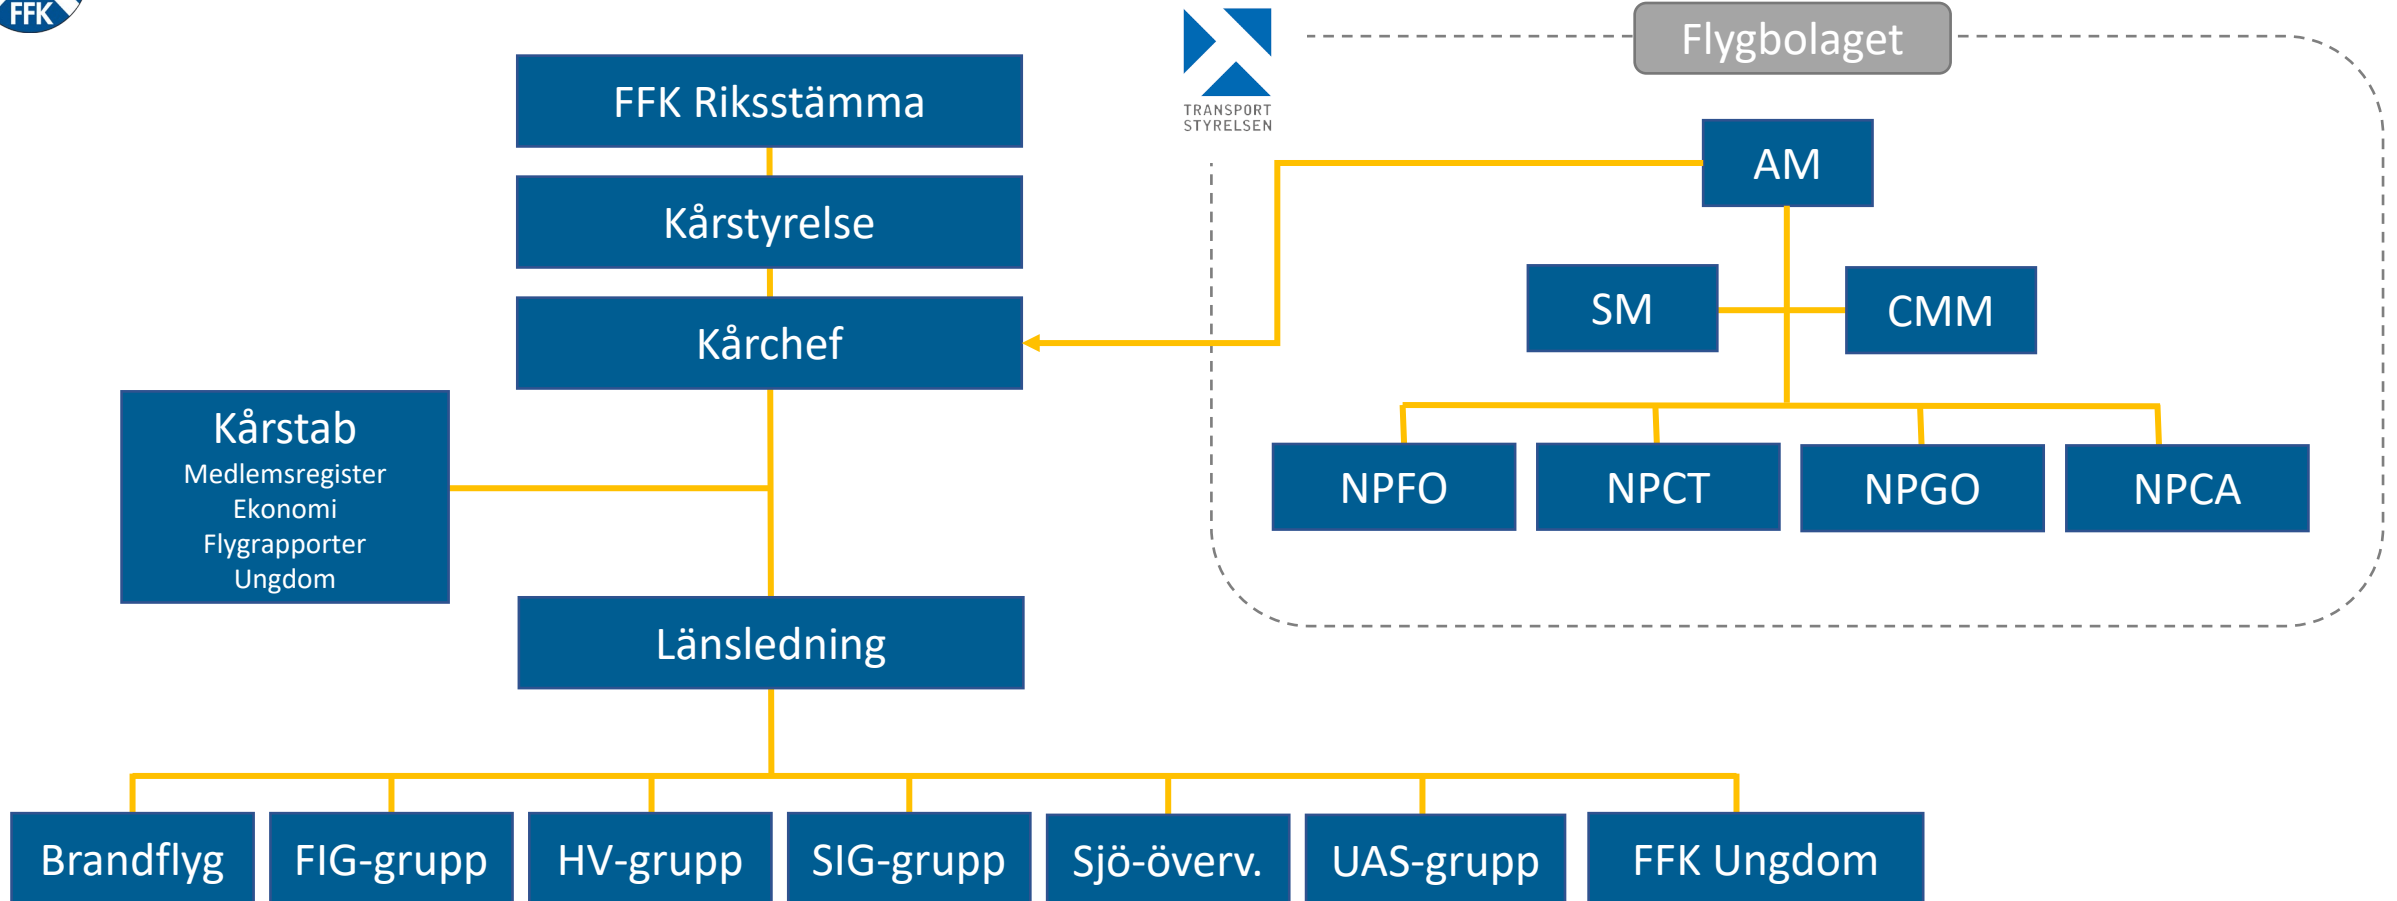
FFK

FFK Riksstämma

Kårstyrelse

Kårchef

Kårstab
Medlemsregister
Ekonomi
Flygrapporter
Ungdom

Länsledning

Brandflyg

FIG-grupp

HV-grupp

SIG-grupp

Sjö-överv.

UAS-grupp

FFK Ungdom

TRANSPORT STYRELSEN

Flygbolaget

AM

SM

CMM

NPFO

NPCT

NPGO

NPCA